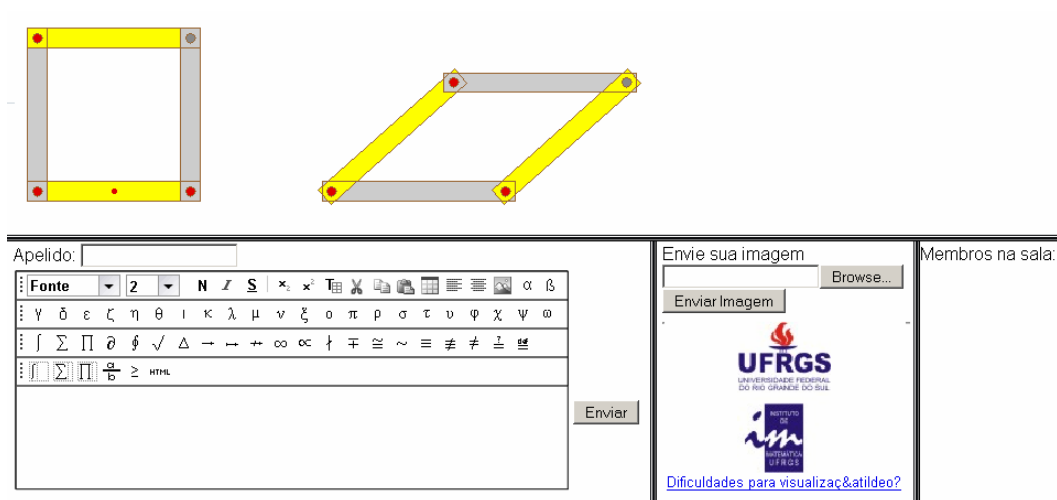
Apelido:

Fonte 2 N I S $x_2$ $x^2$ α ß

γ δ ε ζ η θ ι κ λ μ ν ξ ο π ρ σ τ υ φ χ ψ ω

∫ ∑ ∏ ∂ ∮ √ Δ → ↦ ↛ ∞ ∝ ∤ ∓ ≅ ∼ ≡ ≢ ≠ ≟ ≝

∫ ∑ ∏ $\frac{a}{b}$ ≥ HTML

Enviar

Envie sua imagem

Browse...

Enviar Imagem

UFRGS
UNIVERSIDADE FEDERAL DO RIO GRANDE DO SUL

INSTITUTO DE im MATEMÁTICA UFRGS

Dificuldades para visualizaç&atildeo?

Membros na sala: